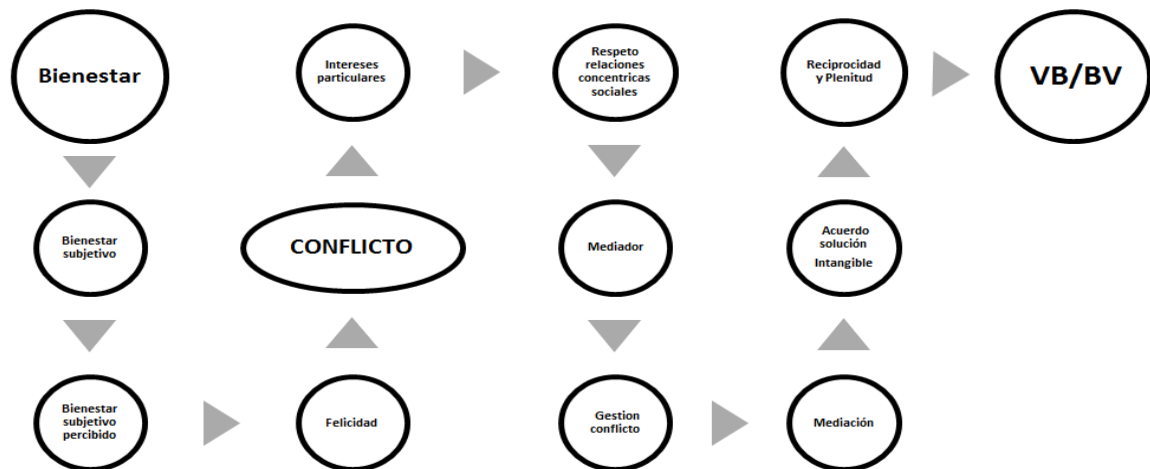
Bienestar

Bienestar subjetivo

Bienestar subjetivo percibido

Felicidad

CONFLICTO

Intereses particulares

Respeto relaciones concentricas sociales

Mediador

Gestion conflicto

Mediación

Acuerdo solución Intangible

Reciprocidad y Plenitud

VB/BV